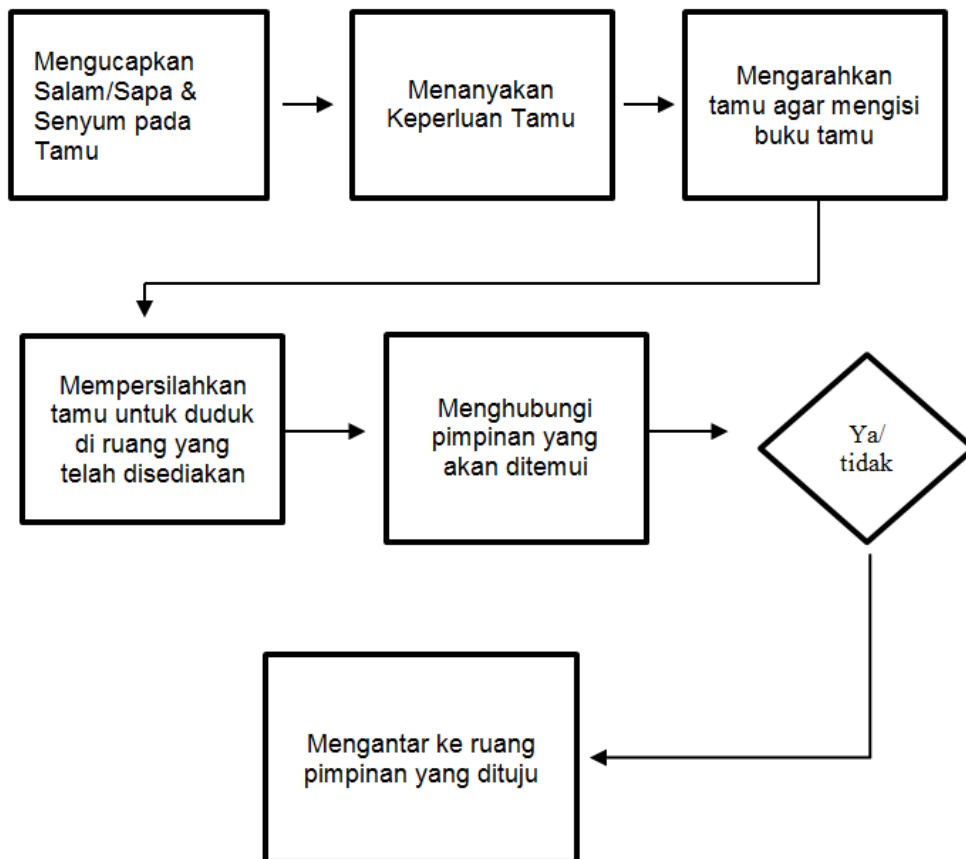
Mengucapkan Salam/Sapa & Senyum pada Tamu

Menanyakan Keperluan Tamu

Mengarahkan tamu agar mengisi buku tamu

Mempersilahkan tamu untuk duduk di ruang yang telah disediakan

Menghubungi pimpinan yang akan ditemui

Ya/ tidak

Mengantar ke ruang pimpinan yang dituju